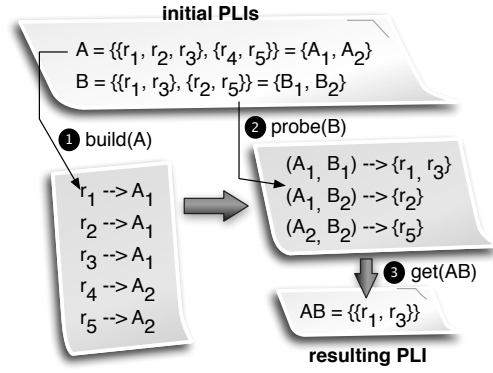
initial PLIs

$A = \{\{r_1, r_2, r_3\}, \{r_4, r_5\}\} = \{A_1, A_2\}$

$B = \{\{r_1, r_3\}, \{r_2, r_5\}\} = \{B_1, B_2\}$

1 build(A)

$r_1 \text{-->} A_1$

$r_2 \text{-->} A_1$

$r_3 \text{-->} A_1$

$r_4 \text{-->} A_2$

$r_5 \text{-->} A_2$

2 probe(B)

$(A_1, B_1) \text{-->} \{r_1, r_3\}$

$(A_1, B_2) \text{-->} \{r_2\}$

$(A_2, B_2) \text{-->} \{r_5\}$

3 get(AB)

$AB = \{\{r_1, r_3\}\}$

resulting PLI